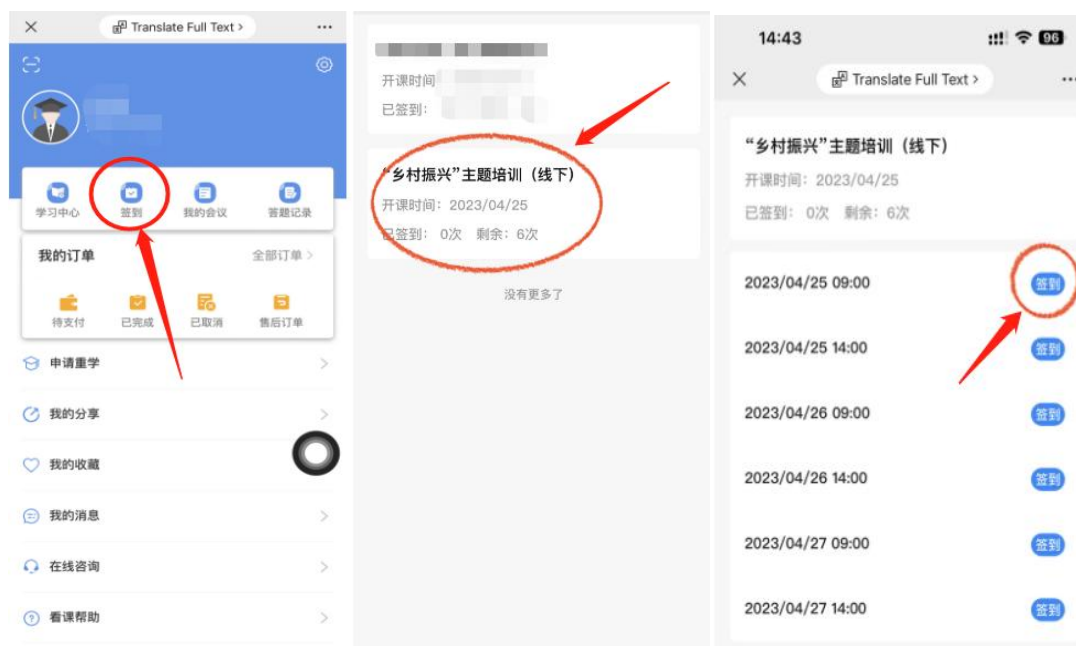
Translate Full Text >

学习中心 签到 我的会议 答题记录

我的订单 全部订单 >

待支付 已完成 已取消 售后订单

申请重学

我的分享

我的收藏

我的消息

在线咨询

看课帮助

开课时间

已签到：

“乡村振兴”主题培训（线下）

开课时间：2023/04/25

已签到：0次 剩余：6次

没有更多了

14:43

96

Translate Full Text >

“乡村振兴”主题培训（线下）

开课时间：2023/04/25

已签到：0次 剩余：6次

2023/04/25 09:00 签到

2023/04/25 14:00 签到

2023/04/26 09:00 签到

2023/04/26 14:00 签到

2023/04/27 09:00 签到

2023/04/27 14:00 签到